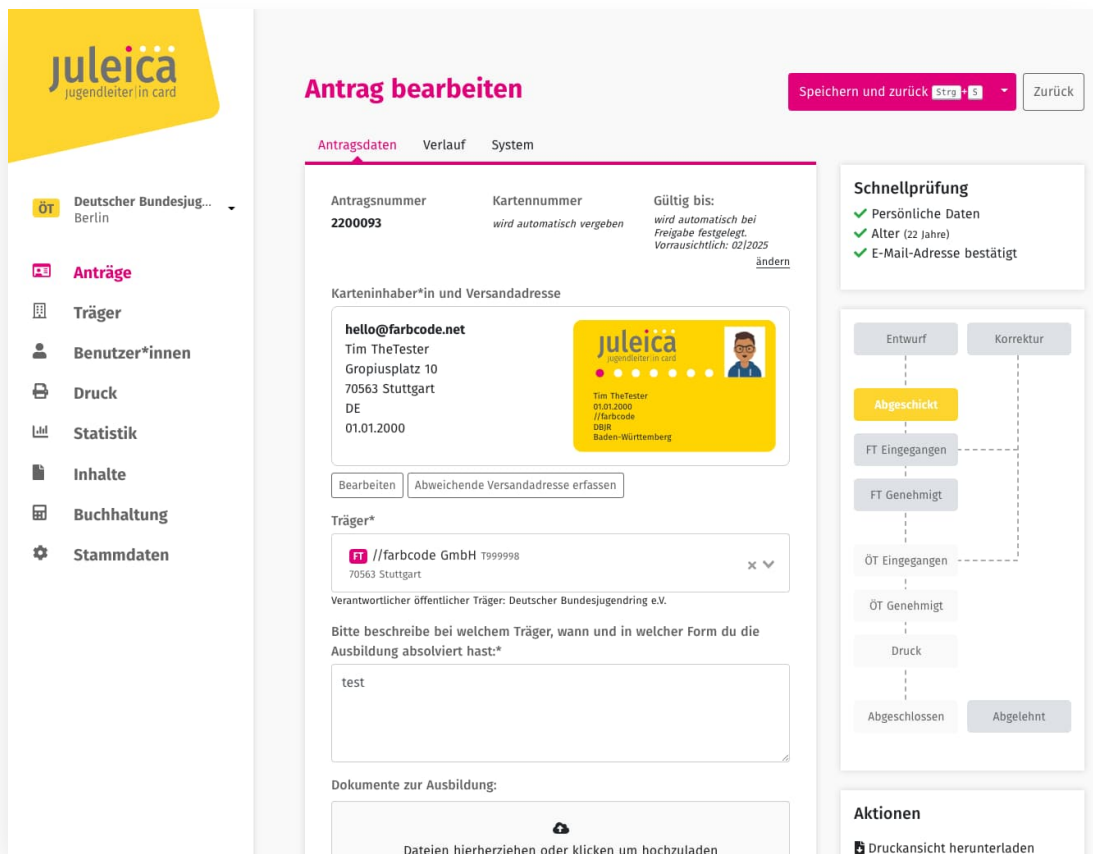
juleica
jugendleiter|in card

ÖT Deutscher Bundesjug...
Berlin

Anträge
Träger
Benutzer*innen
Druck
Statistik
Inhalte
Buchhaltung
Stammdaten

Antrag bearbeiten

Speichern und zurück Strg + S

Zurück

Antragsdaten Verlauf System

Antragsnummer
2200093

Kartennummer
wird automatisch vergeben

Gültig bis:
wird automatisch bei Freigabe festgelegt. Vorrausichtlich: 02|2025
ändern

Karteninhaber*in und Versandadresse

hello@farbcode.net
Tim TheTester
Gropiusplatz 10
70563 Stuttgart
DE
01.01.2000

juleica
jugendleiter|in card
Tim TheTester
01.01.2000
//farbcode
DBJR
Baden-Württemberg

Bearbeiten
Abweichende Versandadresse erfassen

Träger*

FT //farbcode GmbH T999998
70563 Stuttgart

Verantwortlicher öffentlicher Träger: Deutscher Bundesjugendring e.V.

Bitte beschreibe bei welchem Träger, wann und in welcher Form du die Ausbildung absolviert hast:*

test

Dokumente zur Ausbildung:

Dateien hierherziehen oder klicken um hochzuladen

Schnellprüfung
Persönliche Daten
Alter (22 Jahre)
E-Mail-Adresse bestätigt

Entwurf
Korrektur
Abgeschickt
FT Eingegangen
FT Genehmigt
ÖT Eingegangen
ÖT Genehmigt
Druck
Abgeschlossen
Abgelehnt

Aktionen
Druckansicht herunterladen